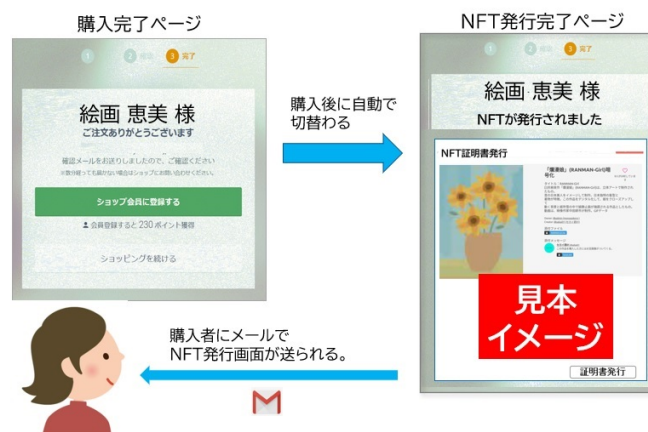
購入完了ページ

1 2 確認 3 完了

絵画 恵美 様

ご注文ありがとうございます

確認メールをお送りしましたので、ご確認ください

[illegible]

ショップ会員に登録する

会員登録すると 230 ポイント獲得

ショッピングを続ける

購入後に自動で切替わる

NFT発行完了ページ

1 2 確認 3 完了

絵画 恵美 様

NFTが発行されました

NFT証明書発行

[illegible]

見本イメージ

証明書発行

購入者にメールでNFT発行画面が送られる。